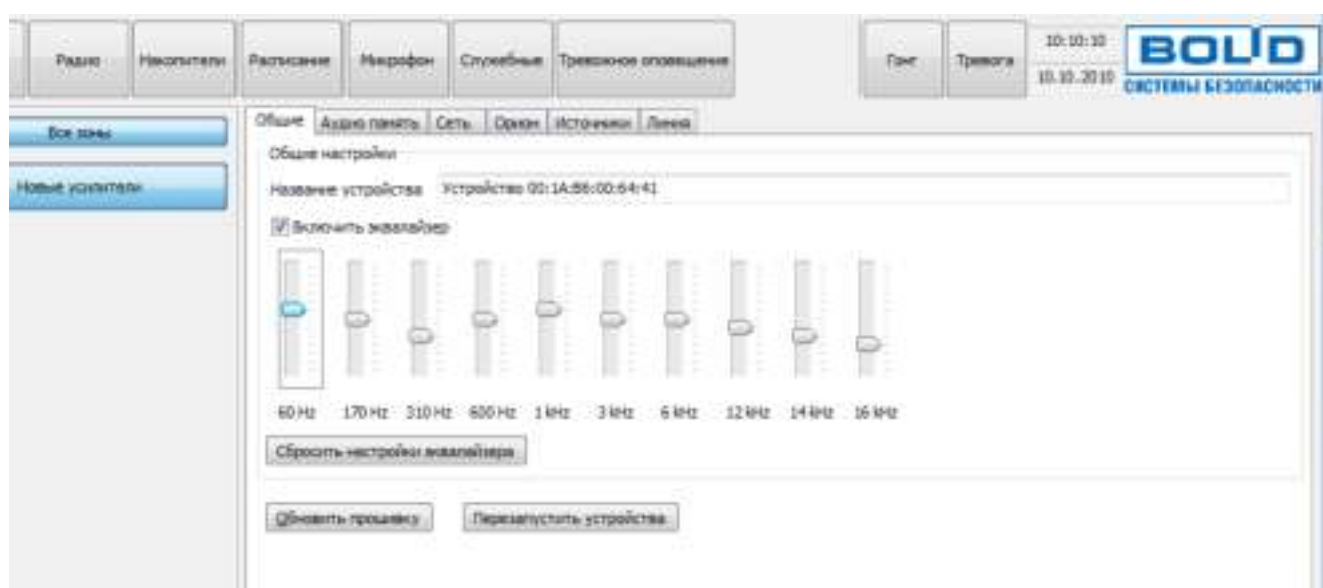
Радио Накопители Расписание Микрофон Служебные Тревожное оповещение

Гонг Тревога 10:10:10 10.10.2010

BOLID СИСТЕМЫ БЕЗОПАСНОСТИ

Все зоны

Новые усилители

Общие Аудио память Сеть Орион Источники Линия

Общие настройки

Название устройства Устройство 00:1A:B6:00:64:41

Включить эквалайзер

60 Hz 170 Hz 310 Hz 600 Hz 1 kHz 3 kHz 6 kHz 12 kHz 14 kHz 16 kHz

Сбросить настройки эквалайзера

Обновить прошивку

Перезапустить устройства